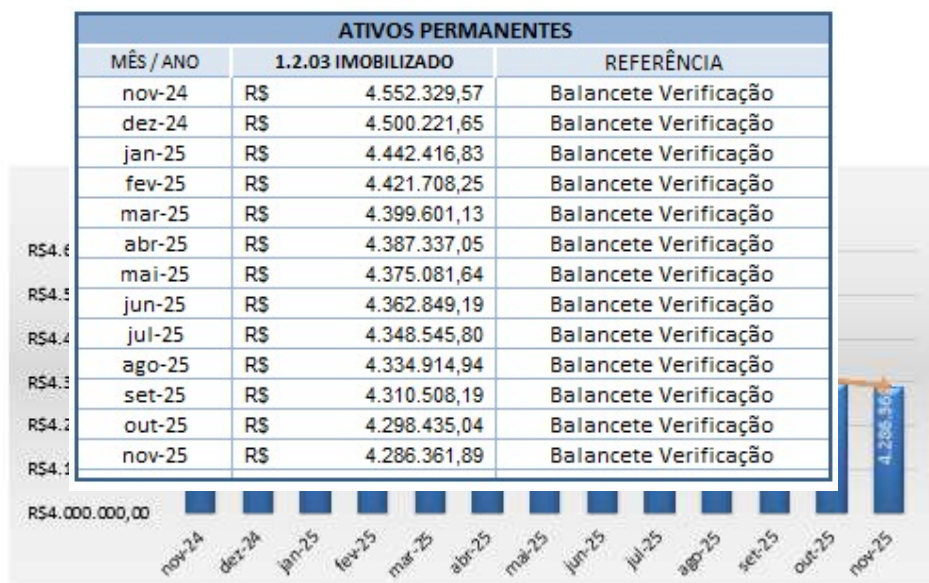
| ATIVOS PERMANENTES | | |
|---|---|---|
| MÊS / ANO | 1.2.03 IMOBILIZADO | REFERÊNCIA |
| nov-24 | R$ 4.552.329,57 | Balancete Verificação |
| dez-24 | R$ 4.500.221,65 | Balancete Verificação |
| jan-25 | R$ 4.442.416,83 | Balancete Verificação |
| fev-25 | R$ 4.421.708,25 | Balancete Verificação |
| mar-25 | R$ 4.399.601,13 | Balancete Verificação |
| abr-25 | R$ 4.387.337,05 | Balancete Verificação |
| mai-25 | R$ 4.375.081,64 | Balancete Verificação |
| jun-25 | R$ 4.362.849,19 | Balancete Verificação |
| jul-25 | R$ 4.348.545,80 | Balancete Verificação |
| ago-25 | R$ 4.334.914,94 | Balancete Verificação |
| set-25 | R$ 4.310.508,19 | Balancete Verificação |
| out-25 | R$ 4.298.435,04 | Balancete Verificação |
| nov-25 | R$ 4.286.361,89 | Balancete Verificação |

R$4.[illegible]
R$4.5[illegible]
R$4.4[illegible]
R$4.3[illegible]
R$4.2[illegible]
R$4.1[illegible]
R$4.000.000,00

4.286.36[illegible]

nov-24 dez-24 jan-25 fev-25 mar-25 abr-25 mai-25 jun-25 jul-25 ago-25 set-25 out-25 nov-25